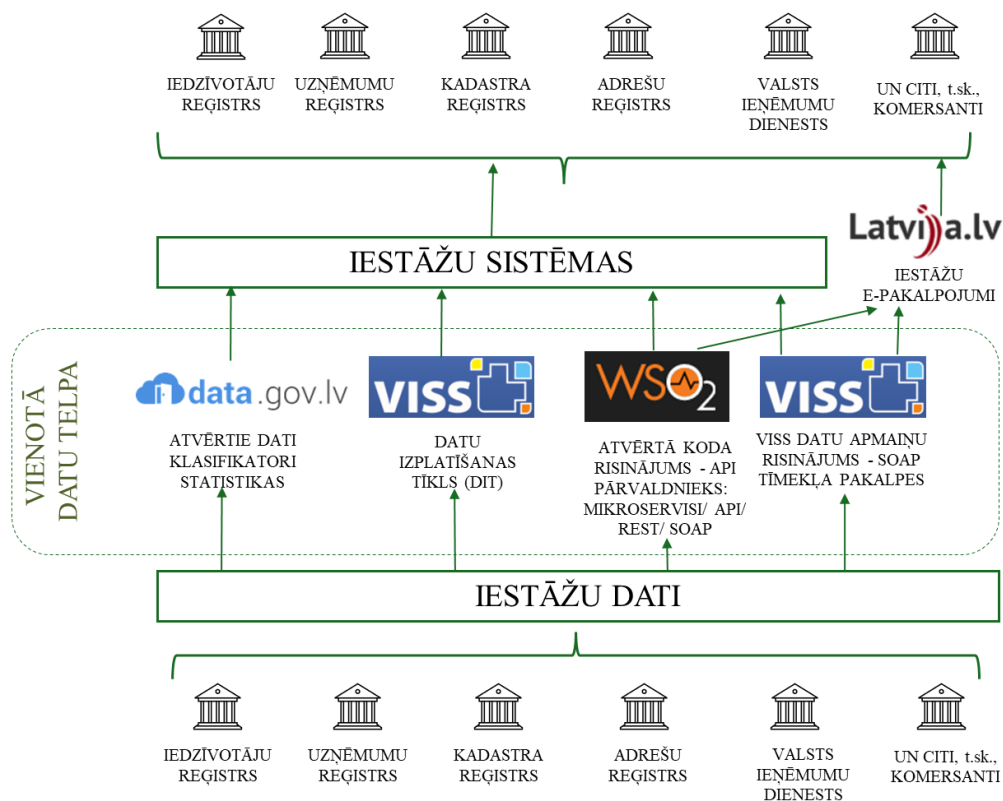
IEDZĪVOTĀJU REĢISTRS

UZŅĒMUMU REĢISTRS

KADASTRA REĢISTRS

ADREŠU REĢISTRS

VALSTS IEŅĒMUMU DIENESTS

UN CITI, t.sk., KOMERSANTI

Latvija.lv

IESTĀŽU SISTĒMAS

IESTĀŽU E-PAKALPOJUMI

VIENOTĀ DATU TELPA

data.gov.lv

ATVĒRTIE DATI KLASIFIKATORI STATISTIKAS

VISS

DATU IZPLATĪŠANAS TĪKLS (DIT)

WSO2

ATVĒRTĀ KODA RISINĀJUMS - API PĀRVALDNIEKS: MIKROSERVISI/ API/ REST/ SOAP

VISS

VISS DATU APMAIŅU RISINĀJUMS - SOAP TĪMEKĻA PAKALPES

IESTĀŽU DATI

IEDZĪVOTĀJU REĢISTRS

UZŅĒMUMU REĢISTRS

KADASTRA REĢISTRS

ADREŠU REĢISTRS

VALSTS IEŅĒMUMU DIENESTS

UN CITI, t.sk., KOMERSANTI